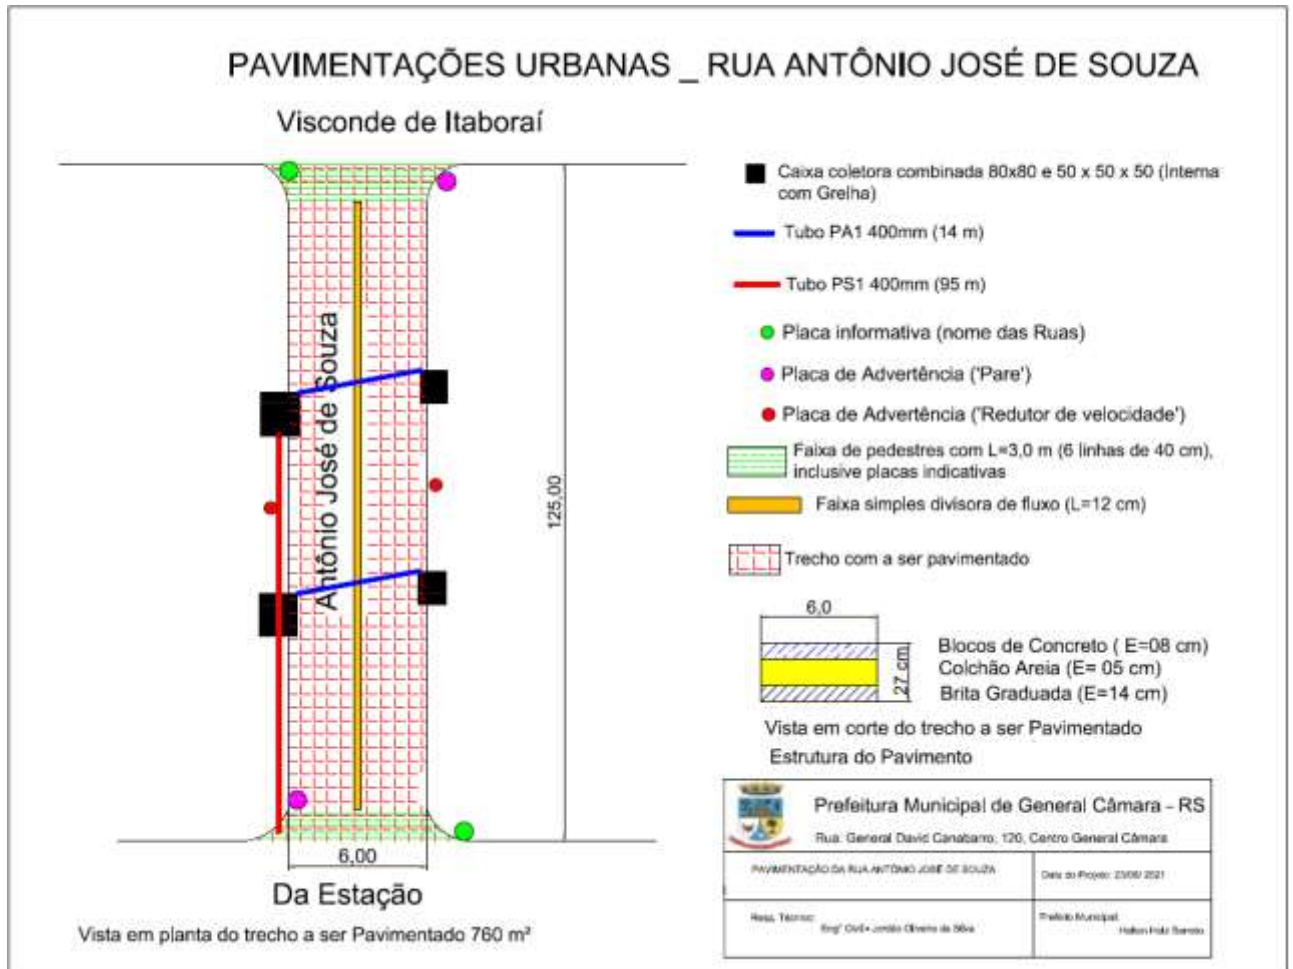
PAVIMENTAÇÕES URBANAS _ RUA ANTÔNIO JOSÉ DE SOUZA

Visconde de Itaboraí

Antônio José de Souza

125,00

6,00

Da Estação

Vista em planta do trecho a ser Pavimentado 760 m²

Caixa coletora combinada 80x80 e 50 x 50 x 50 (Interna com Grelha)

Tubo PA1 400mm (14 m)

Tubo PS1 400mm (95 m)

Placa informativa (nome das Ruas)

Placa de Advertência ('Pare')

Placa de Advertência ('Redutor de velocidade')

Faixa de pedestres com L=3,0 m (6 linhas de 40 cm), inclusive placas indicativas

Faixa simples divisora de fluxo (L=12 cm)

Trecho com a ser pavimentado

6,0

27 cm

Blocos de Concreto ( E=08 cm)
Colchão Areia (E= 05 cm)
Brita Graduada (E=14 cm)

Vista em corte do trecho a ser Pavimentado
Estrutura do Pavimento

Prefeitura Municipal de General Câmara - RS
Rua: General David Canabarro, 120, Centro General Câmara

| PAVIMENTAÇÃO DA RUA ANTÔNIO JOSÉ DE SOUZA | Data do Projeto: 23/08/ 2021 |
|---|---|
| Resp. Técnico: Engº Civil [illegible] | Prefeito Municipal: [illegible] |